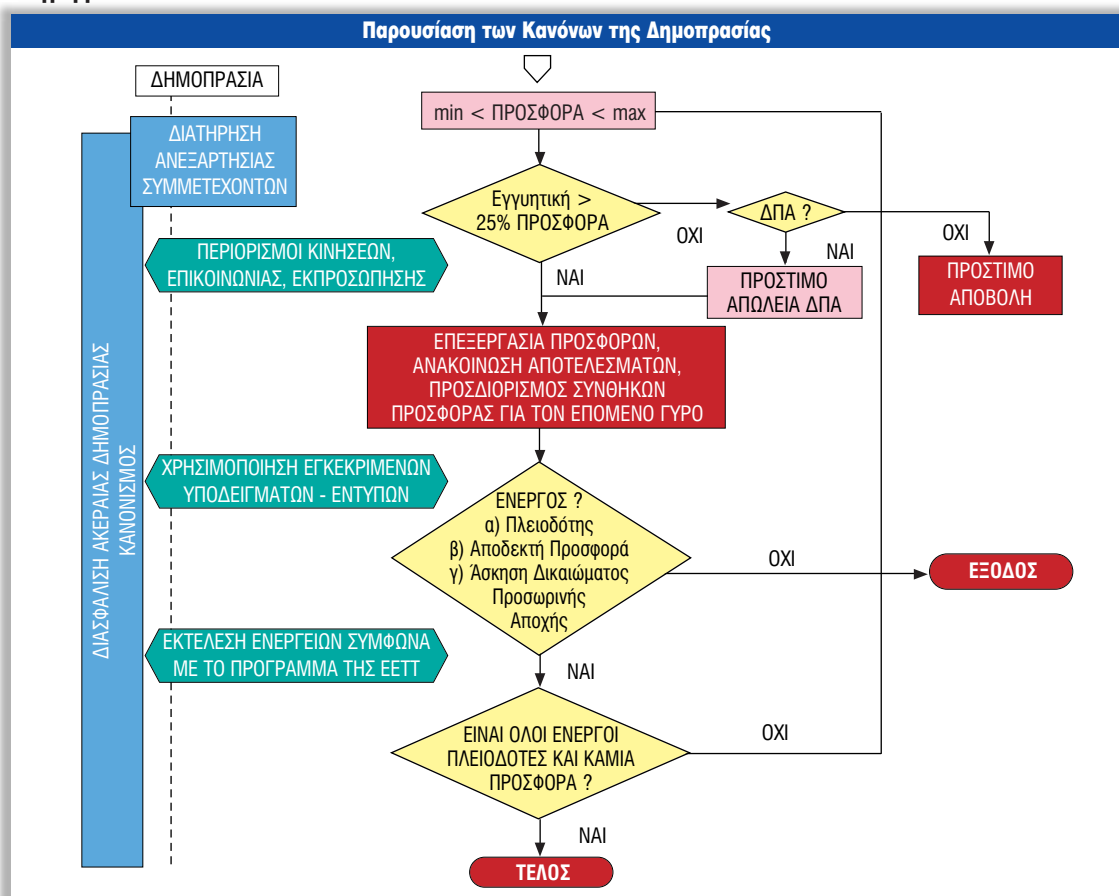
Παρουσίαση των Κανόνων της Δημοπρασίας

ΔΗΜΟΠΡΑΣΙΑ

ΔΙΑΣΦΑΛΙΣΗ ΑΚΕΡΑΙΑΣ ΔΗΜΟΠΡΑΣΙΑΣ ΚΑΝΟΝΙΣΜΟΣ

ΔΙΑΤΗΡΗΣΗ ΑΝΕΞΑΡΤΗΣΙΑΣ ΣΥΜΜΕΤΕΧΟΝΤΩΝ

ΠΕΡΙΟΡΙΣΜΟΙ ΚΙΝΗΣΕΩΝ, ΕΠΙΚΟΙΝΩΝΙΑΣ, ΕΚΠΡΟΣΩΠΗΣΗΣ

ΧΡΗΣΙΜΟΠΟΙΗΣΗ ΕΓΚΕΚΡΙΜΕΝΩΝ ΥΠΟΔΕΙΓΜΑΤΩΝ - ΕΝΤΥΠΩΝ

ΕΚΤΕΛΕΣΗ ΕΝΕΡΓΕΙΩΝ ΣΥΜΦΩΝΑ ΜΕ ΤΟ ΠΡΟΓΡΑΜΜΑ ΤΗΣ ΕΕΤΤ

min < ΠΡΟΣΦΟΡΑ < max

Εγγυητική > 25% ΠΡΟΣΦΟΡΑ

ΟΧΙ

ΔΠΑ ?

ΟΧΙ

ΝΑΙ

ΠΡΟΣΤΙΜΟ ΑΠΟΒΟΛΗ

ΝΑΙ

ΠΡΟΣΤΙΜΟ ΑΠΩΛΕΙΑ ΔΠΑ

ΕΠΕΞΕΡΓΑΣΙΑ ΠΡΟΣΦΟΡΩΝ, ΑΝΑΚΟΙΝΩΣΗ ΑΠΟΤΕΛΕΣΜΑΤΩΝ, ΠΡΟΣΔΙΟΡΙΣΜΟΣ ΣΥΝΘΗΚΩΝ ΠΡΟΣΦΟΡΑΣ ΓΙΑ ΤΟΝ ΕΠΟΜΕΝΟ ΓΥΡΟ

ΕΝΕΡΓΟΣ ?
α) Πλειοδότης
β) Αποδεκτή Προσφορά
γ) Άσκηση Δικαιώματος Προσωρινής Αποχής

ΟΧΙ

ΕΞΟΔΟΣ

ΝΑΙ

ΕΙΝΑΙ ΟΛΟΙ ΕΝΕΡΓΟΙ ΠΛΕΙΟΔΟΤΕΣ ΚΑΙ ΚΑΜΙΑ ΠΡΟΣΦΟΡΑ ?

ΟΧΙ

ΝΑΙ

ΤΕΛΟΣ